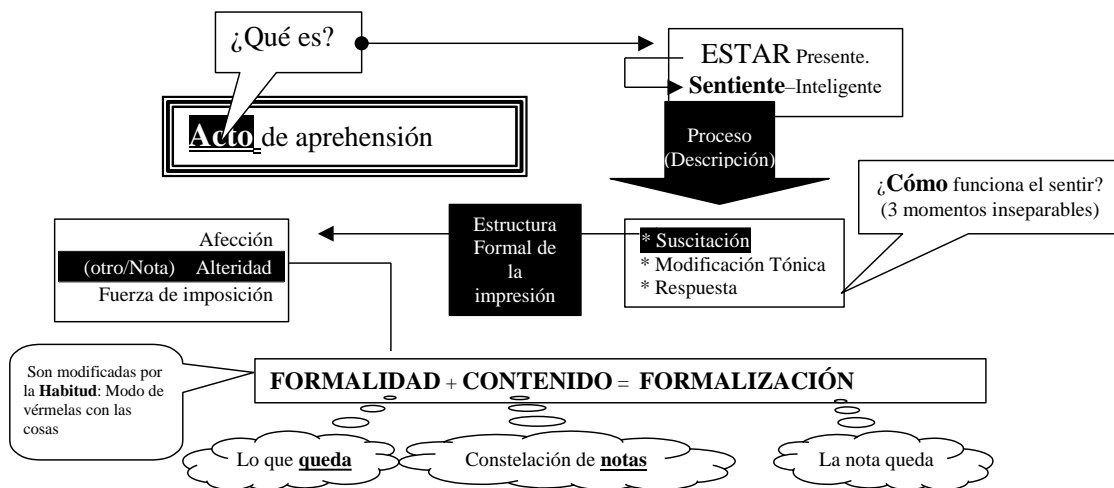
¿Qué es?

Acto de aprehensión

ESTAR Presente.

Sentiente–Inteligente

Proceso (Descripción)

¿Cómo funciona el sentir? (3 momentos inseparables)

Afección

(otro/Nota) Alteridad

Fuerza de imposición

Estructura Formal de la impresión

* Suscitación
* Modificación Tónica
* Respuesta

Son modificadas por la Habitud: Modo de vérmelas con las cosas

FORMALIDAD + CONTENIDO = FORMALIZACIÓN

Lo que queda

Constelación de notas

La nota queda